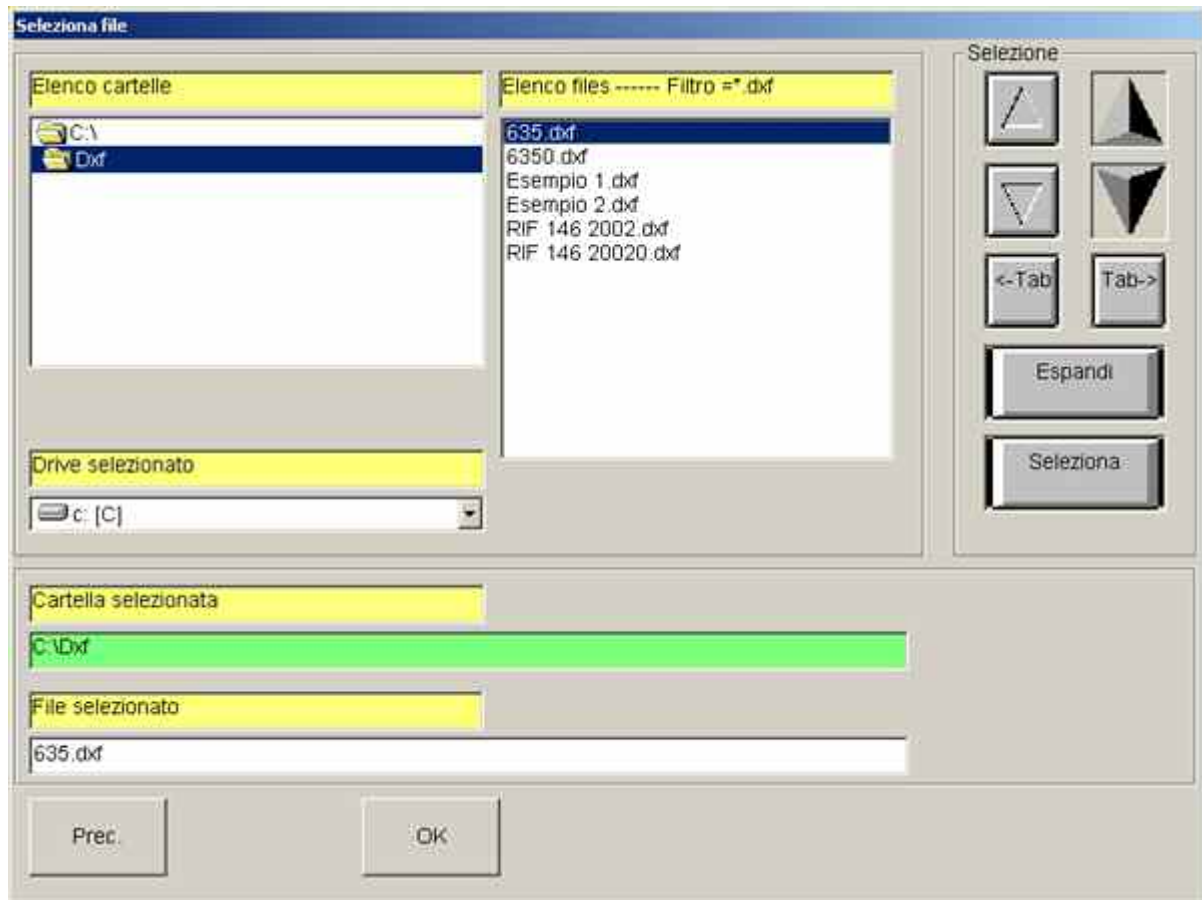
Seleziona file

Elenco cartelle

C:\
Dxf

Elenco files ------ Filtro =*.dxf

635.dxf
6350.dxf
Esempio 1.dxf
Esempio 2.dxf
RIF 146 2002.dxf
RIF 146 20020.dxf

Selezione

<-Tab

Tab->

Espandi

Seleziona

Drive selezionato

c: [C]

Cartella selezionata

C:\Dxf

File selezionato

635.dxf

Prec.

OK